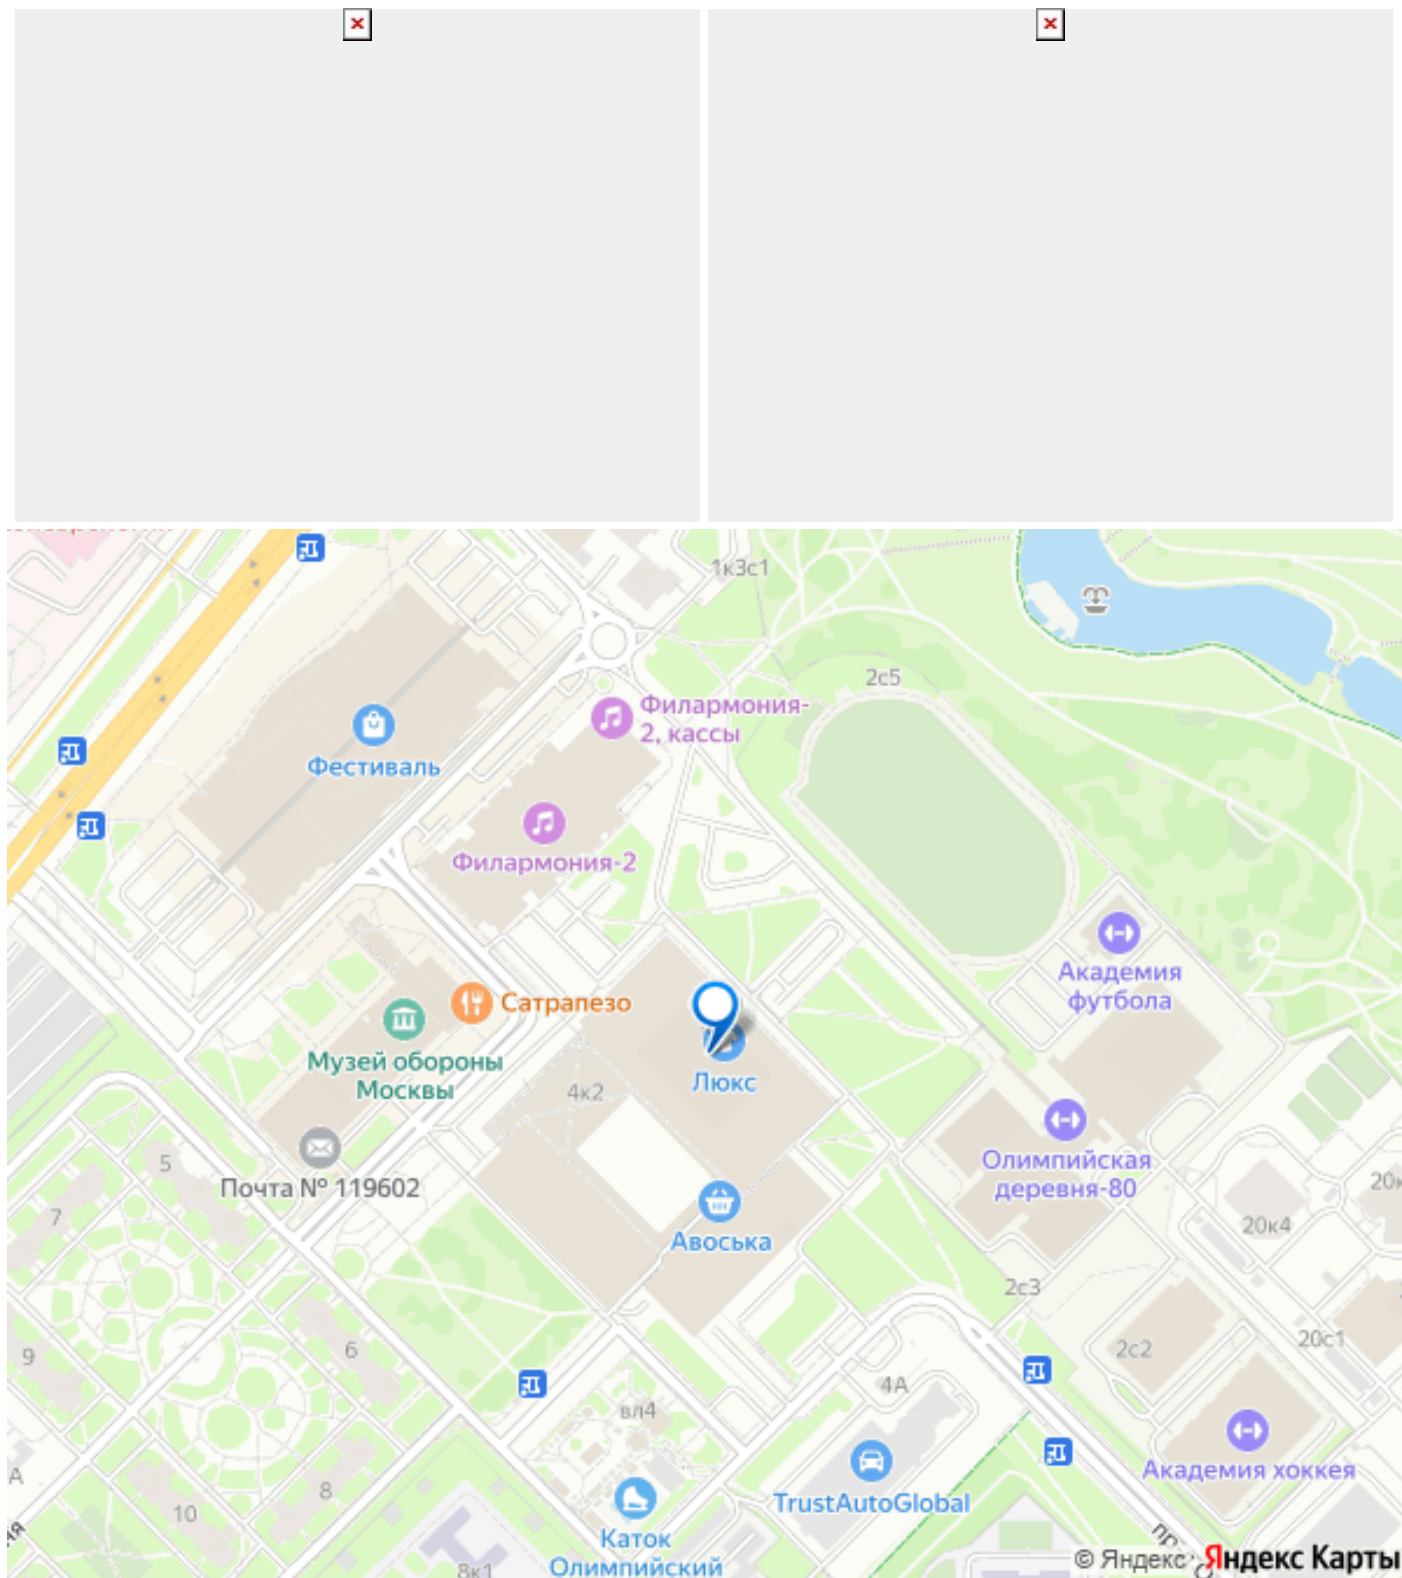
1к3с1

2с5

Филармония-2, кассы

Фестиваль

Филармония-2

Академия футбола

Сатрапезо

Музей обороны Москвы

Люкс

4к2

5

Почта № 119602

Олимпийская деревня-80

7

20к4

Авоська

2с3

9

6

2с2

20с1

4А

вл4

А

8

10

TrustAutoGlobal

Академия хоккея

Каток Олимпийский

8к1

© Яндекс Яндекс Карты